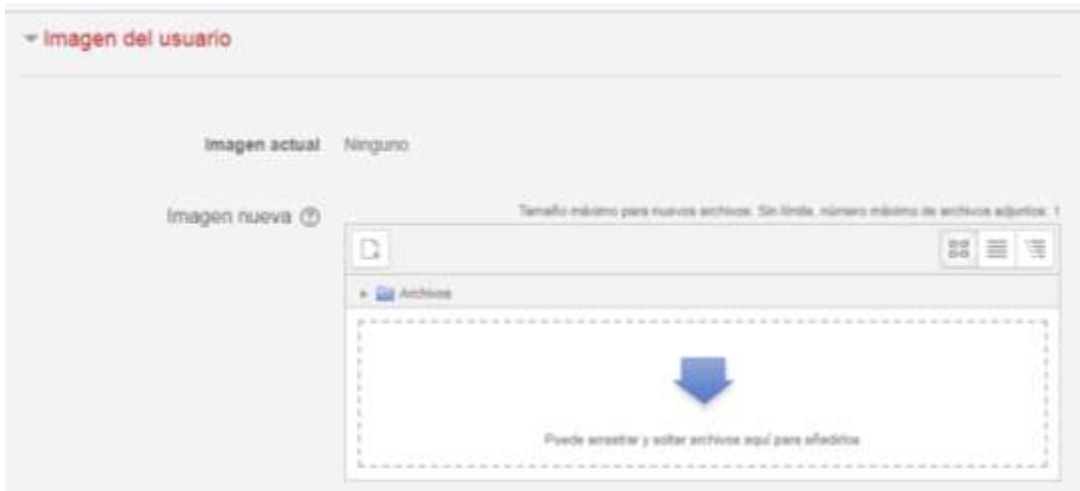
Imagen del usuario

Imagen actual Ninguno

Imagen nueva

Tamaño máximo para nuevos archivos: Sin límite, número máximo de archivos adjuntos: 1

Archivos

Puede arrastrar y soltar archivos aquí para añadirlos